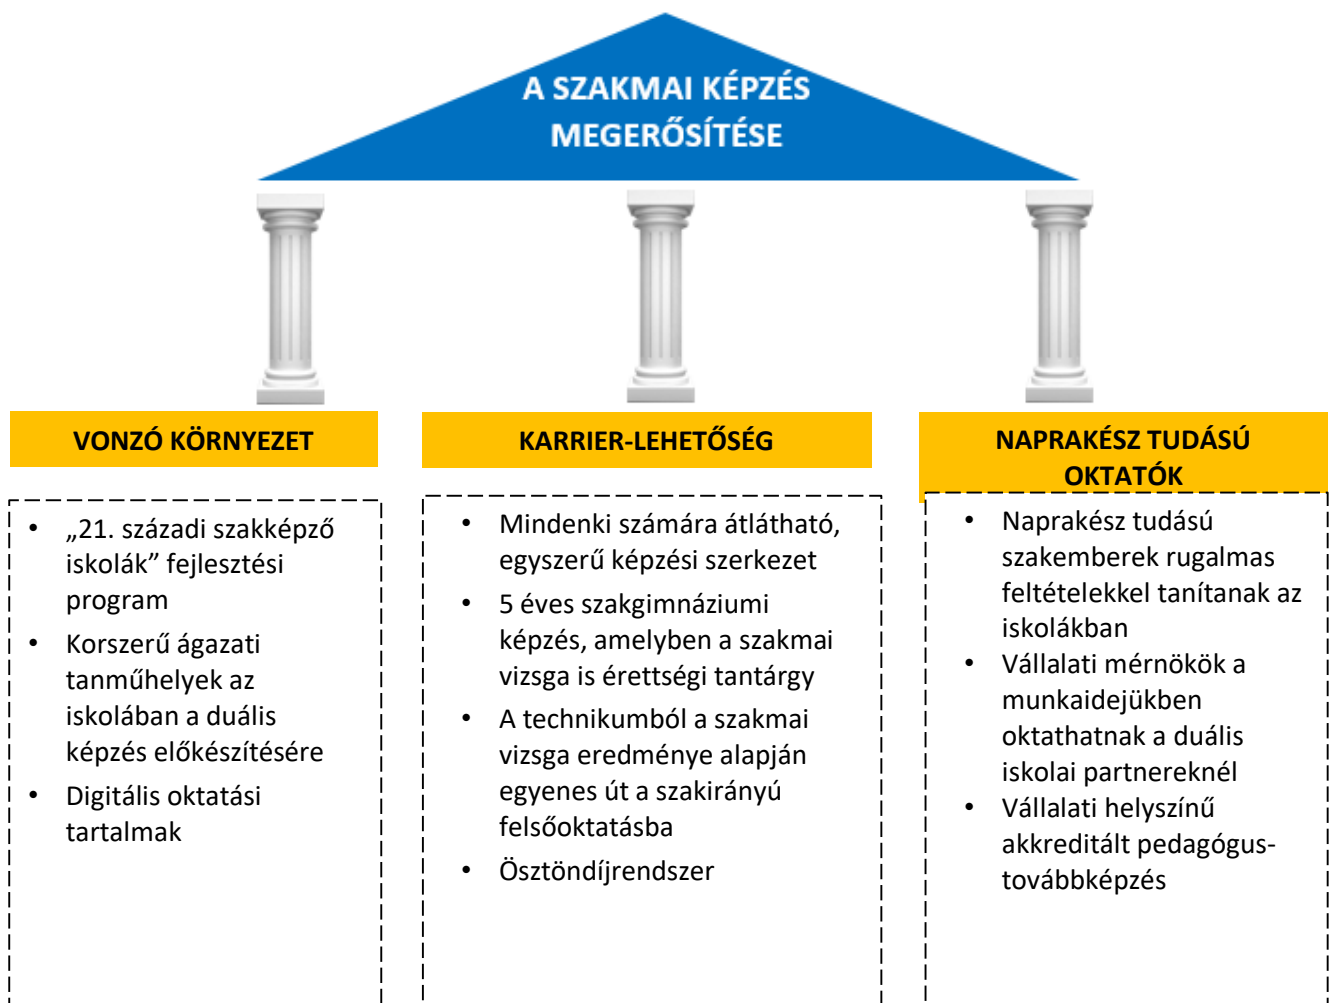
A SZAKMAI KÉPZÉS MEGERŐSÍTÉSE

VONZÓ KÖRNYEZET

- „21. századi szakképző iskolák” fejlesztési program
- Korszerű ágazati tanműhelyek az iskolában a duális képzés előkészítésére
- Digitális oktatási tartalmak

KARRIER-LEHETŐSÉG

- Mindenki számára átlátható, egyszerű képzési szerkezet
- 5 éves szakgimnáziumi képzés, amelyben a szakmai vizsga is érettségi tantárgy
- A technikumból a szakmai vizsga eredménye alapján egyenes út a szakirányú felsőoktatásba
- Ösztöndíjrendszer

NAPRAKÉSZ TUDÁSÚ OKTATÓK

- Naprakész tudású szakemberek rugalmas feltételekkel tanítanak az iskolákban
- Vállalati mérnökök a munkaidejükben oktathatnak a duális iskolai partnereknél
- Vállalati helyszínű akkreditált pedagógus-továbbképzés